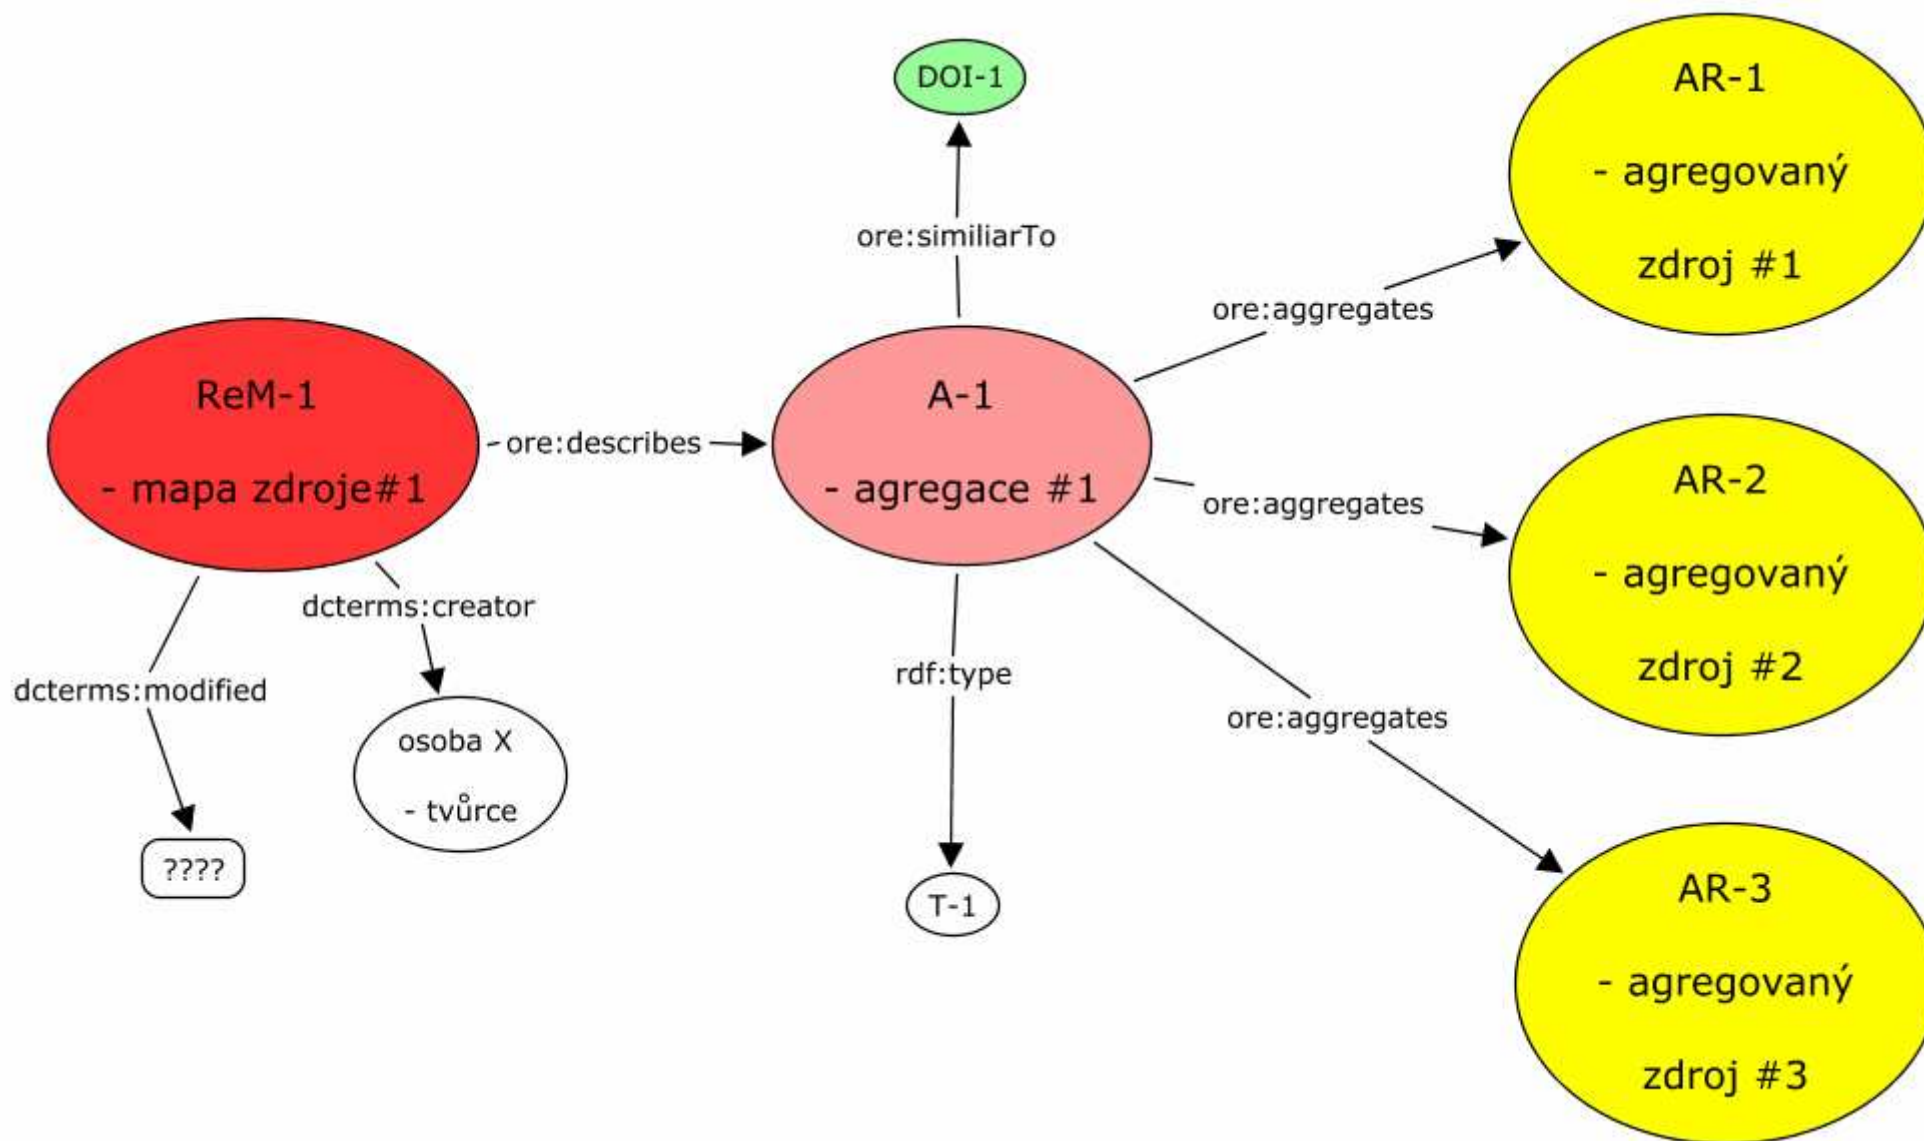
DOI-1

ore:similiarTo

AR-1

- agregovaný

zdroj #1

ore:aggregates

ReM-1

- mapa zdroje#1

ore:describes

A-1

- agregace #1

ore:aggregates

AR-2

- agregovaný

zdroj #2

dcterms:creator

rdf:type

ore:aggregates

dcterms:modified

osoba X

- tvůrce

????

T-1

AR-3

- agregovaný

zdroj #3